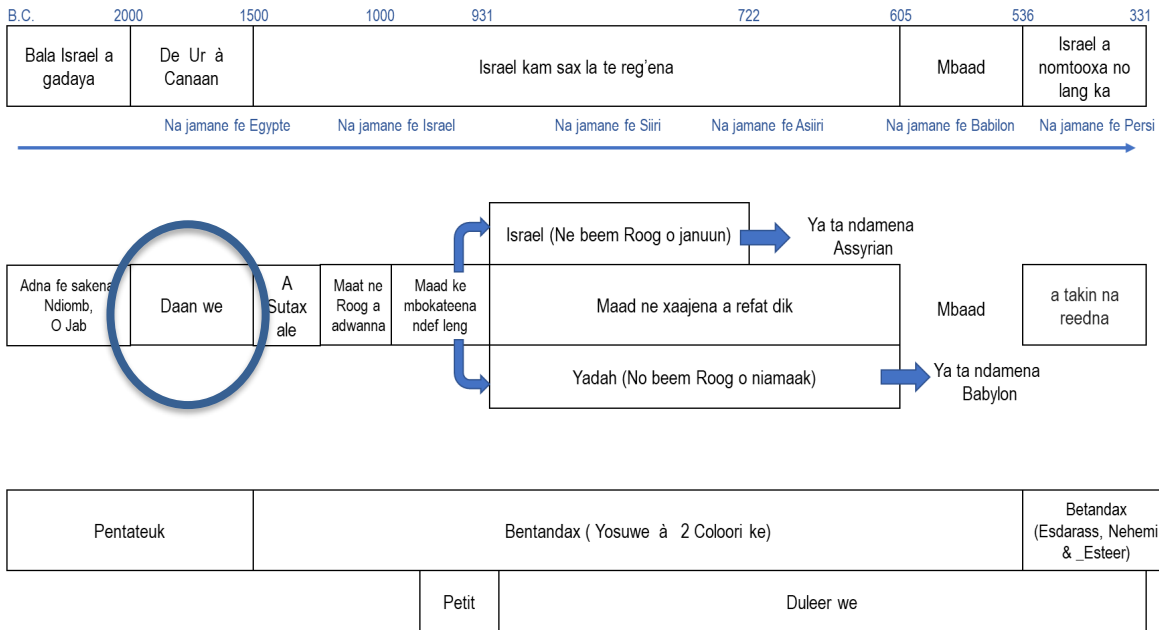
B.C. 2000 1500 1000 931 722 605 536 331

| Bala Israel a gadaya | De Ur à Canaan | Israel kam sax la te reg'ena | Mbaad | Israel a nomtooxa no lang ka |
|---|---|---|---|---|

Na jamane fe Egypte Na jamane fe Israel Na jamane fe Siiri Na jamane fe Asiiri Na jamane fe Babilon Na jamane fe Persi

Israel (Ne beem Roog o januun)

Ya ta ndamena Assyrian

| Adna fe sakena Ndiomb, O Jab | Daan we | A Sutax ale | Maat ne Roog a adwanna | Maad ke mbokateena ndef leng | Maad ne xaajena a refat dik | Mbaad | a takin na reedna |
|---|---|---|---|---|---|---|---|

Yadah (No beem Roog o niamaak)

Ya ta ndamena Babylon

| Pentateuk | Bentandax ( Yosuwe à 2 Coloori ke) | Betandax (Esdarass, Nehemi & _Esteer) |
|---|---|---|

| Petit | Duleer we |
|---|---|